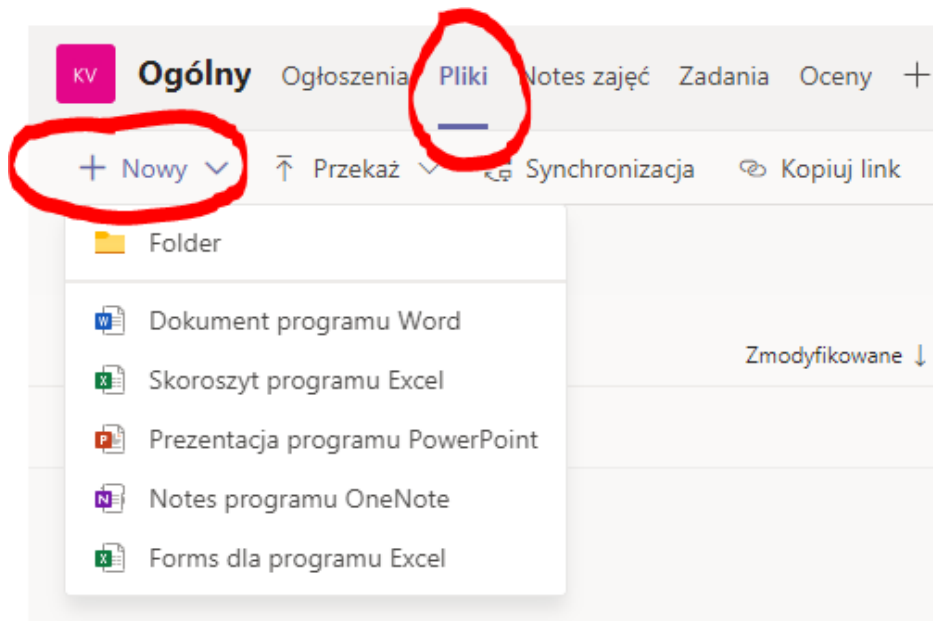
KV Ogólny Ogłoszenia Pliki Notes zajęć Zadania Oceny +

+ Nowy ⌄ Przekaż ⌄ Synchronizacja Kopiuj link

Folder

W Dokument programu Word

X Skoroszyt programu Excel

P Prezentacja programu PowerPoint

N Notes programu OneNote

X Forms dla programu Excel

Zmodyfikowane ↓